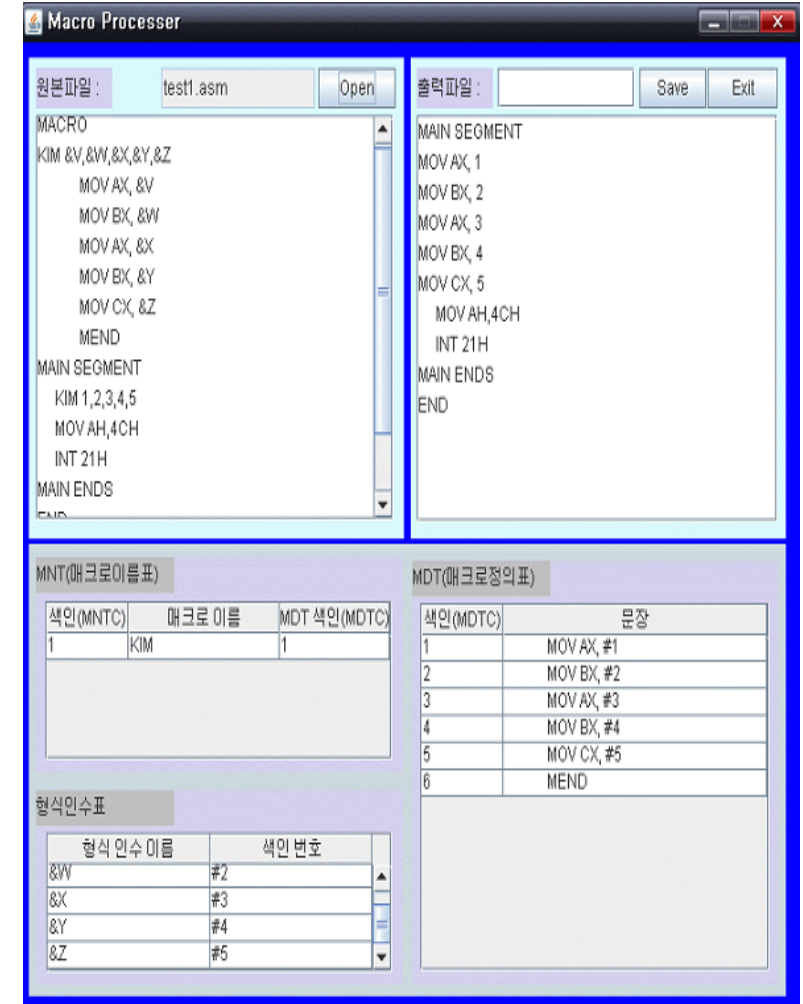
Macro Processer

원본파일 : test1.asm Open

MACRO
KIM &V,&W,&X,&Y,&Z
MOV AX, &V
MOV BX, &W
MOV AX, &X
MOV BX, &Y
MOV CX, &Z
MEND
MAIN SEGMENT
KIM 1,2,3,4,5
MOV AH,4CH
INT 21H
MAIN ENDS
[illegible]

출력파일 : Save Exit

MAIN SEGMENT
MOV AX, 1
MOV BX, 2
MOV AX, 3
MOV BX, 4
MOV CX, 5
MOV AH,4CH
INT 21H
MAIN ENDS
END

MNT(매크로이름표)

| 색인(MNTC) | 매크로 이름 | MDT 색인(MDTC) |
|---|---|---|
| 1 | KIM | 1 |

형식인수표

| 형식 인수 이름 | 색인 번호 |
|---|---|
| &W | #2 |
| &X | #3 |
| &Y | #4 |
| &Z | #5 |

MDT(매크로정의표)

| 색인(MDTC) | 문장 |
|---|---|
| 1 | MOV AX, #1 |
| 2 | MOV BX, #2 |
| 3 | MOV AX, #3 |
| 4 | MOV BX, #4 |
| 5 | MOV CX, #5 |
| 6 | MEND |